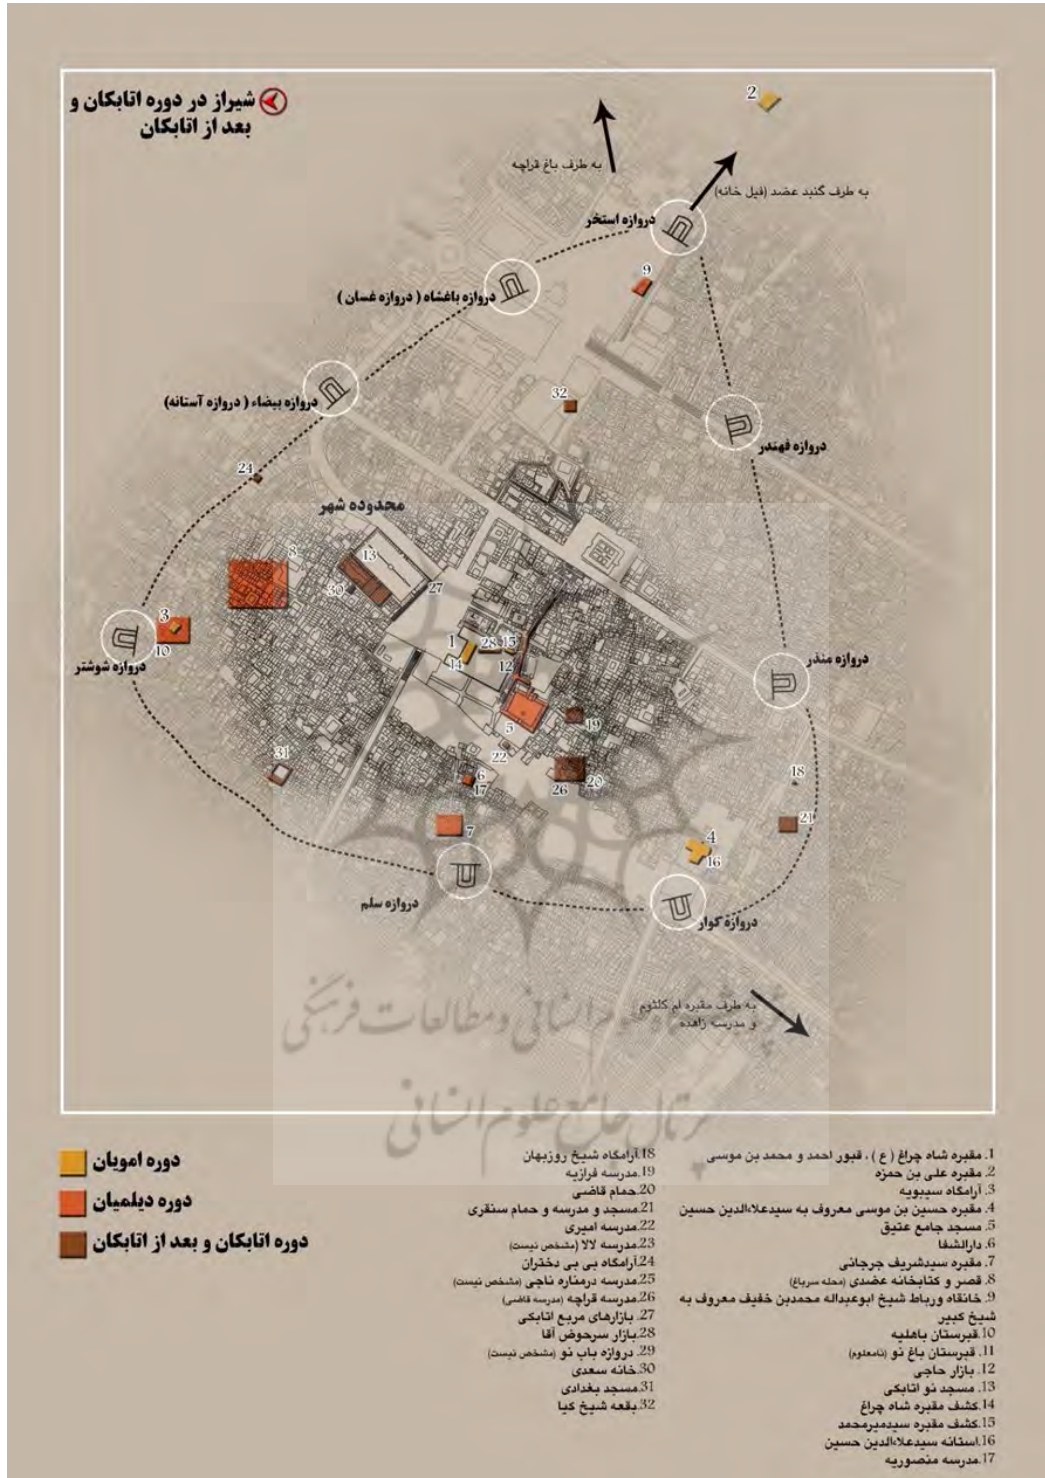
شیراز در دوره اتابکان و بعد از اتابکان

به طرف باغ قراچه

به طرف گنبد عضد (فیل خانه)

دروازه استخر

دروازه باغشاه ( دروازه غسان )

دروازه بیضاء ( دروازه آستانه )

دروازه فهندر

محدوده شهر

دروازه شوشتر

دروازه منذر

دروازه سلم

دروازه کوار

به طرف مقبره ام کلثوم و مدرسه زاهده

2 9 32 24 8 13 30 27 3 10 1 28 15 14 12 5 19 31 22 6 17 26 29 18 21 7 4 16

دوره امویان

دوره دیلمیان

دوره اتابکان و بعد از اتابکان

1. مقبره شاه چراغ (ع) ، قبور احمد و محمد بن موسی
2. مقبره علی بن حمزه
3. آرامگاه سیبویه
4. مقبره حسین بن موسی معروف به سیدعلاءالدین حسین
5. مسجد جامع عتیق
6. دارالشفا
7. مقبره سیدشریف جرجانی
8. قصر و کتابخانه عضدی (محله سرباغ)
9. خانقاه ورباط شیخ ابوعبداله محمدبن خفیف معروف به شیخ کبیر
10. قبرستان باهلیه
11. قبرستان باغ نو (نامعلوم)
12. بازار حاجی
13. مسجد نو اتابکی
14. کشف مقبره شاه چراغ
15. کشف مقبره سیدمیرمحمد
16. استانه سیدعلاءالدین حسین
17. مدرسه منصوریه

18. آرامگاه شیخ روزبهان
19. مدرسه فرازیه
20. حمام قاضی
21. مسجد و مدرسه و حمام سنقری
22. مدرسه امیری
23. مدرسه لالا (مشخص نیست)
24. آرامگاه بی بی دختران
25. مدرسه درمناره ناجی (مشخص نیست)
26. مدرسه قراچه (مدرسه قاضی)
27. بازارهای مربع اتابکی
28. بازار سرحوض آقا
29. دروازه باب نو (مشخص نیست)
30. خانه سعدی
31. مسجد بغدادی
32. بقعه شیخ کیا

پژوهشگاه علوم انسانی و مطالعات فرهنگی
پرتال جامع علوم انسانی